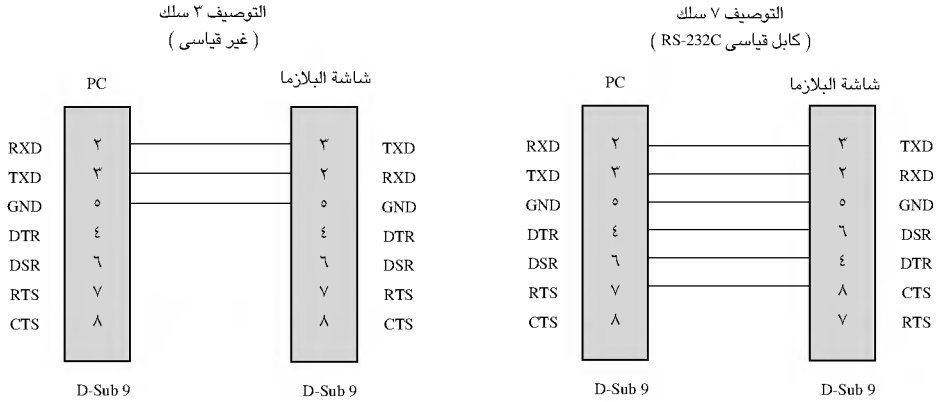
التوصيف ٧ سلك
( كابل قياسي RS-232C )

PC

شاشة البلازما

| | PC | | شاشة البلازما | |
|---|---|---|---|---|
| RXD | ٢ | | ٣ | TXD |
| TXD | ٣ | | ٢ | RXD |
| GND | ٥ | | ٥ | GND |
| DTR | ٤ | | ٦ | DSR |
| DSR | ٦ | | ٤ | DTR |
| RTS | ٧ | | ٨ | CTS |
| CTS | ٨ | | ٧ | RTS |

D-Sub 9

D-Sub 9

التوصيف ٣ سلك
( غير قياسي )

PC

شاشة البلازما

| | PC | | شاشة البلازما | |
|---|---|---|---|---|
| RXD | ٢ | | ٣ | TXD |
| TXD | ٣ | | ٢ | RXD |
| GND | ٥ | | ٥ | GND |
| DTR | ٤ | | ٤ | DTR |
| DSR | ٦ | | ٦ | DSR |
| RTS | ٧ | | ٧ | RTS |
| CTS | ٨ | | ٨ | CTS |

D-Sub 9

D-Sub 9